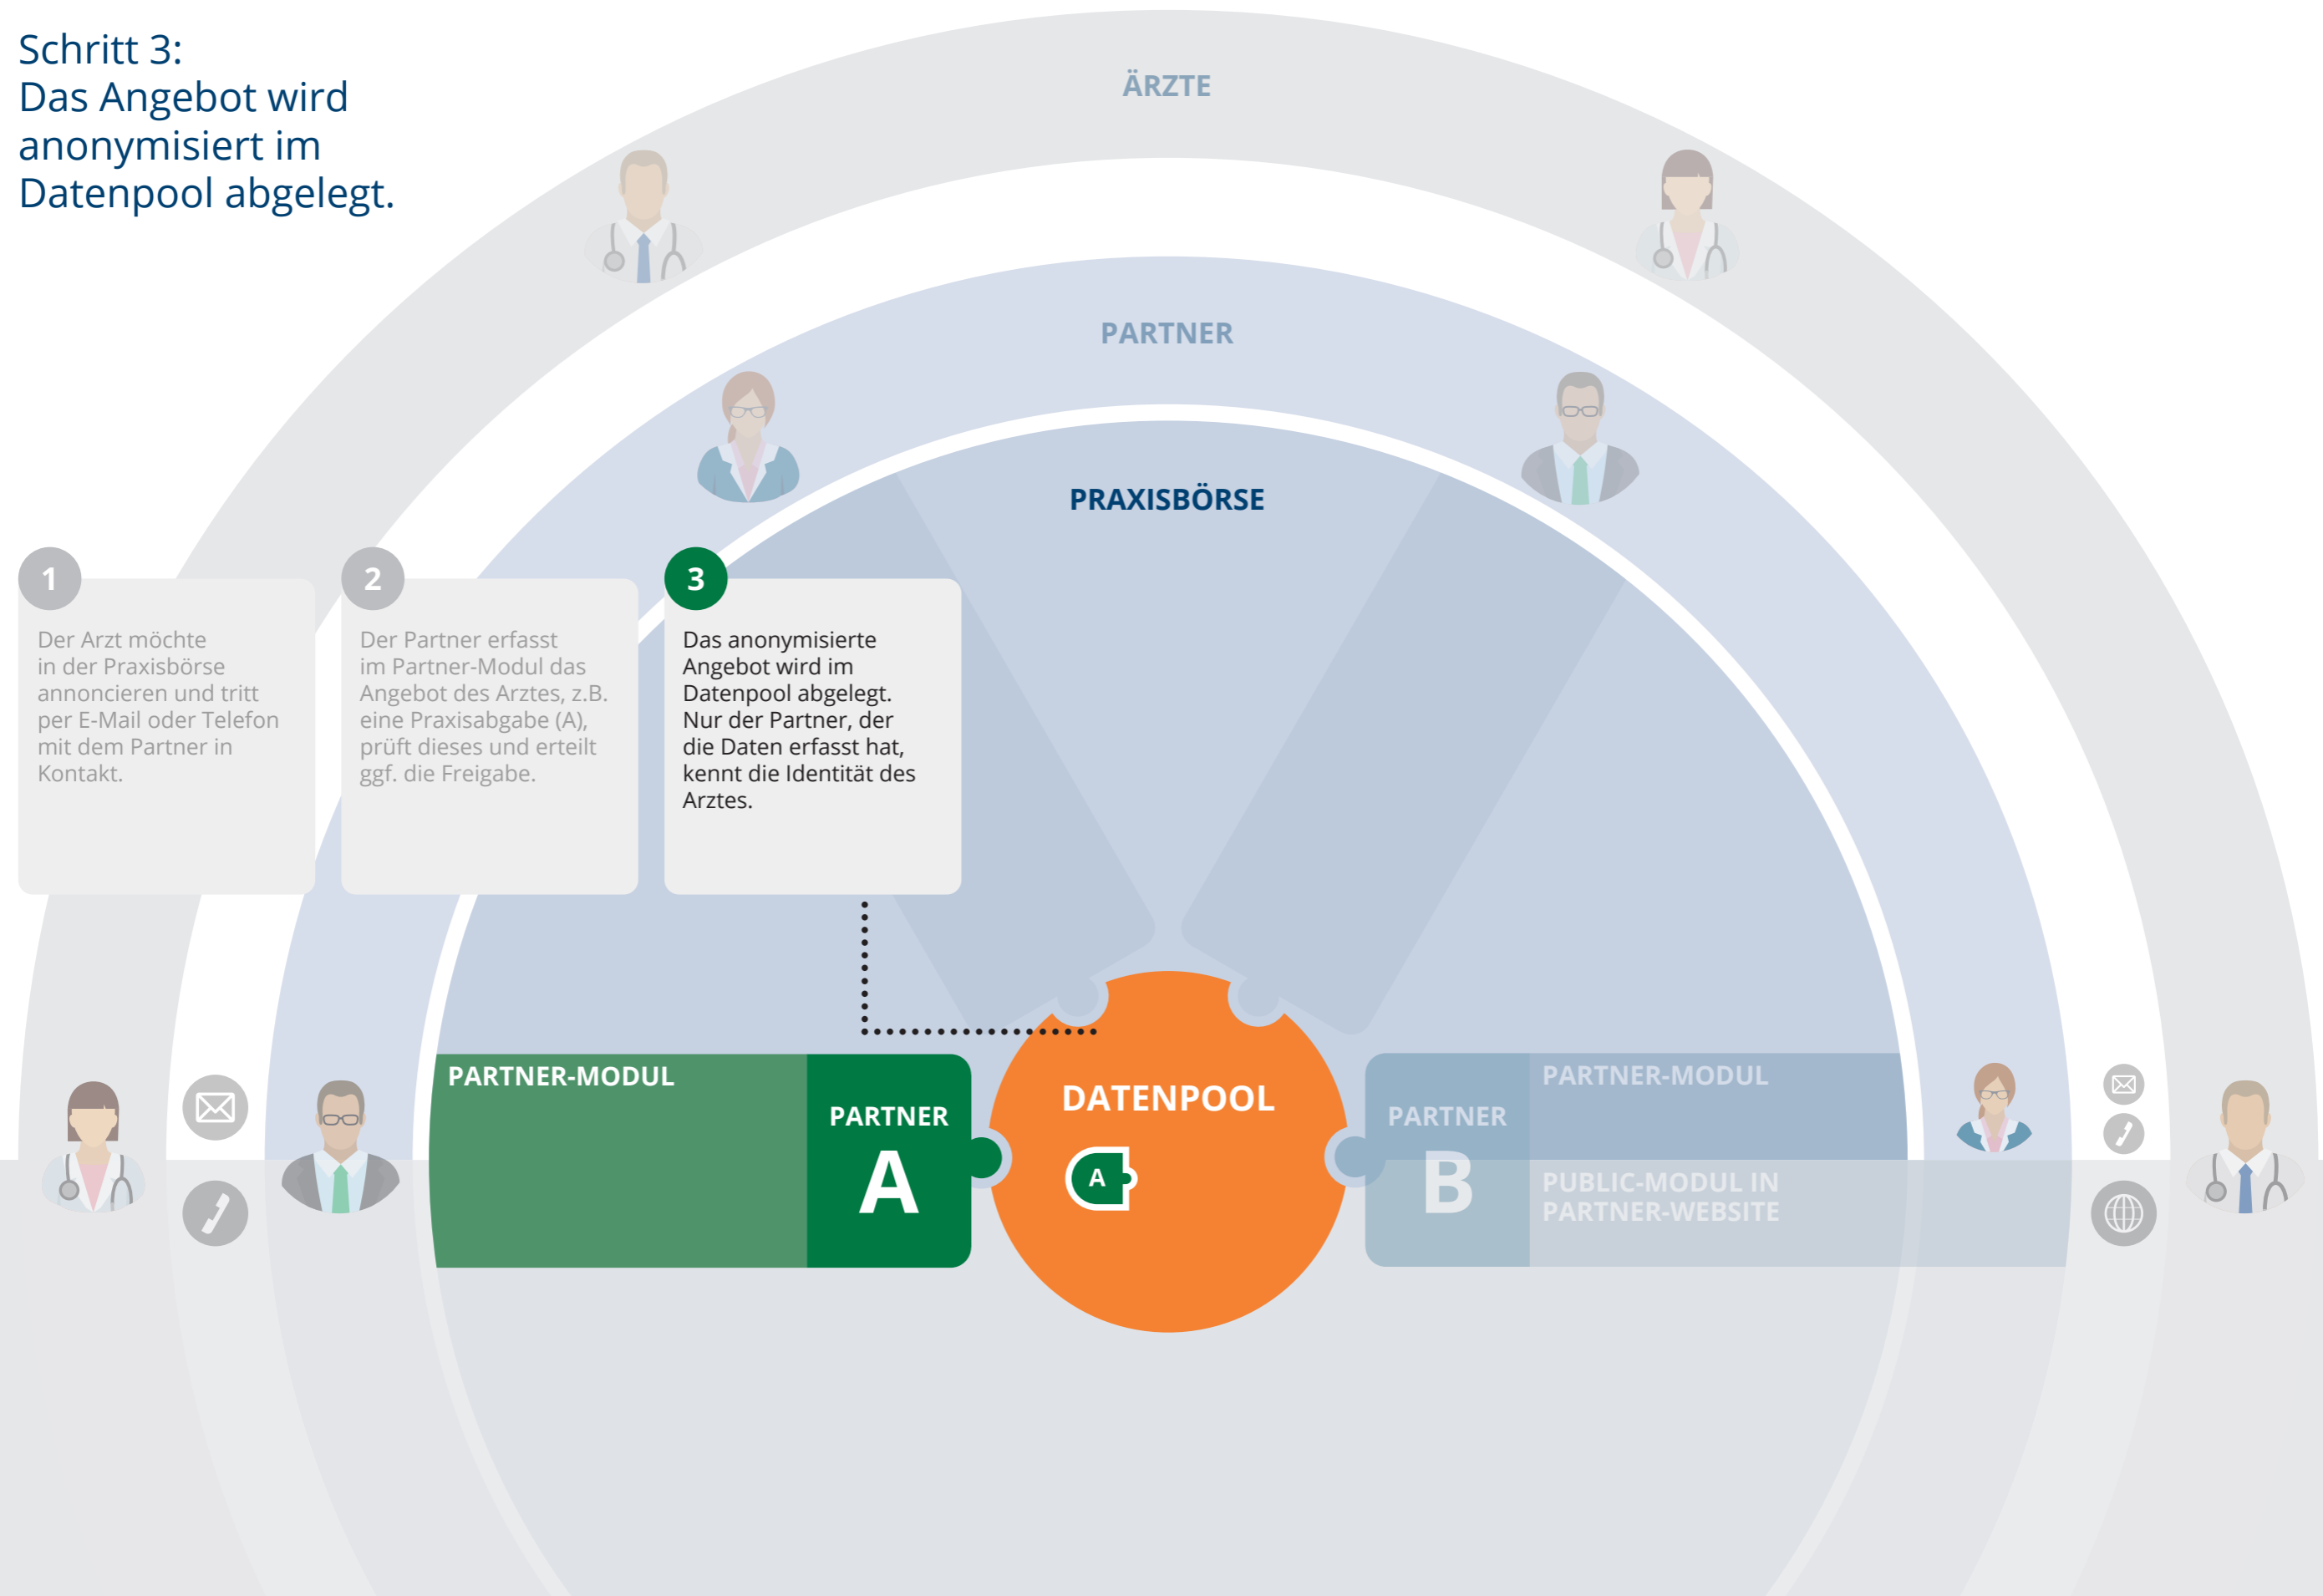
Schritt 3:
Das Angebot wird anonymisiert im Datenpool abgelegt.

ÄRZTE

PARTNER

PRAXISBÖRSE

1
Der Arzt möchte in der Praxisbörse annoncieren und tritt per E-Mail oder Telefon mit dem Partner in Kontakt.

2
Der Partner erfasst im Partner-Modul das Angebot des Arztes, z.B. eine Praxisabgabe (A), prüft dieses und erteilt ggf. die Freigabe.

3
Das anonymisierte Angebot wird im Datenpool abgelegt. Nur der Partner, der die Daten erfasst hat, kennt die Identität des Arztes.

PARTNER-MODUL
PARTNER
A

DATENPOOL
A

PARTNER-MODUL
PARTNER
B
PUBLIC-MODUL IN PARTNER-WEBSITE